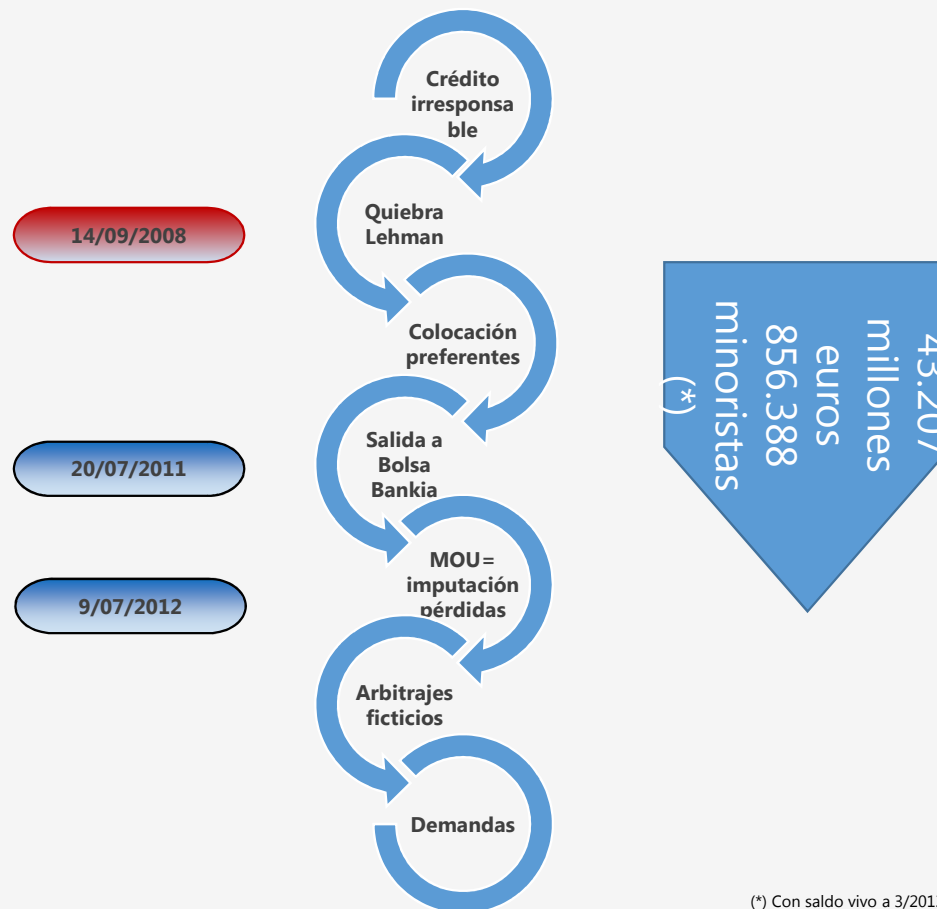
Crédito irresponsable

14/09/2008

Quiebra Lehman

Colocación preferentes

20/07/2011

Salida a Bolsa Bankia

9/07/2012

MOU= imputación pérdidas

Arbitrajes ficticios

Demandas

43.20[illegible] millones euros 856.388 minoristas (*)

(*) Con saldo vivo a 3/201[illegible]